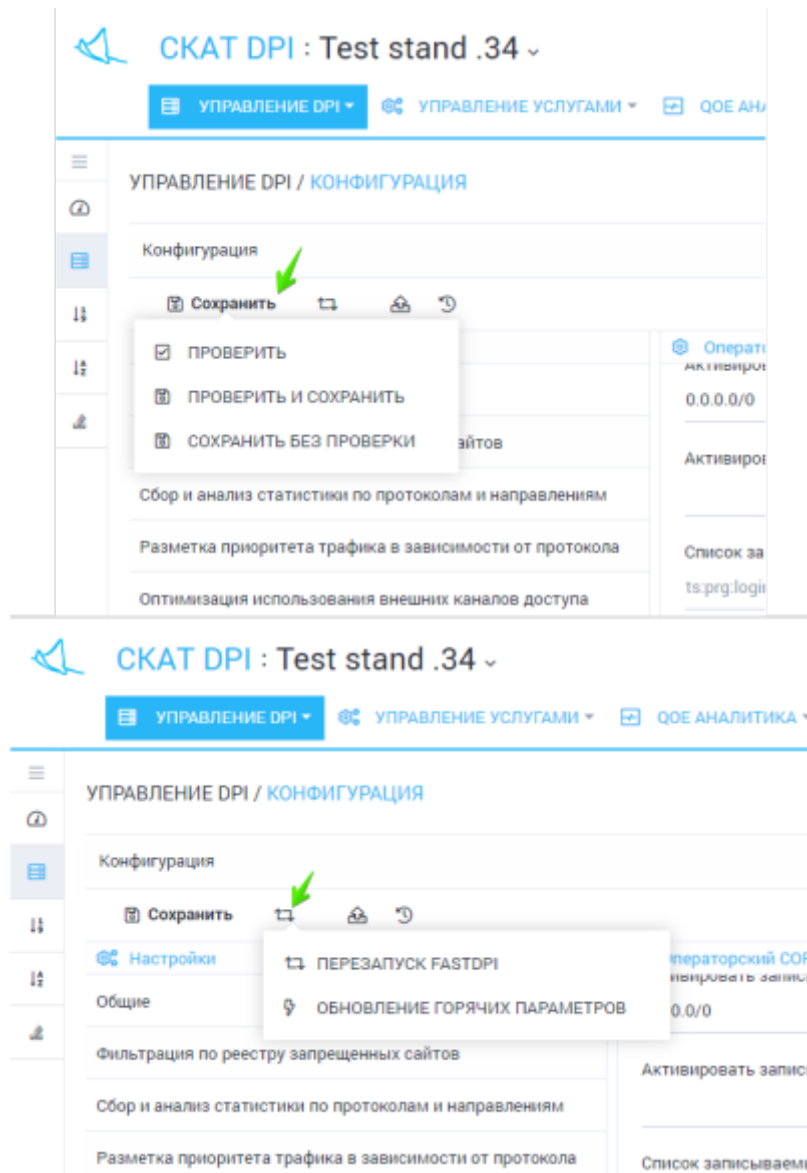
СКАТ DPI : Test stand .34

УПРАВЛЕНИЕ DPI ▾ УПРАВЛЕНИЕ УСЛУГАМИ ▾ QOE АНА

УПРАВЛЕНИЕ DPI / КОНФИГУРАЦИЯ

Конфигурация

Сохранить

ПРОВЕРИТЬ

ПРОВЕРИТЬ И СОХРАНИТЬ

СОХРАНИТЬ БЕЗ ПРОВЕРКИ

айтов

Сбор и анализ статистики по протоколам и направлениям

Разметка приоритета трафика в зависимости от протокола

Оптимизация использования внешних каналов доступа

Операто

Активиров

0.0.0.0/0

Активиров

Список за

ts:prg:logi

СКАТ DPI : Test stand .34

УПРАВЛЕНИЕ DPI ▾ УПРАВЛЕНИЕ УСЛУГАМИ ▾ QOE АНАЛИТИКА ▾

УПРАВЛЕНИЕ DPI / КОНФИГУРАЦИЯ

Конфигурация

Сохранить

Настройки

Общие

ПЕРЕЗАПУСК FASTDPI

ОБНОВЛЕНИЕ ГОРЯЧИХ ПАРАМЕТРОВ

Фильтрация по реестру запрещенных сайтов

Сбор и анализ статистики по протоколам и направлениям

Разметка приоритета трафика в зависимости от протокола

ператорский COR

ивировать запис

0.0/0

Активировать запис

Список записываем